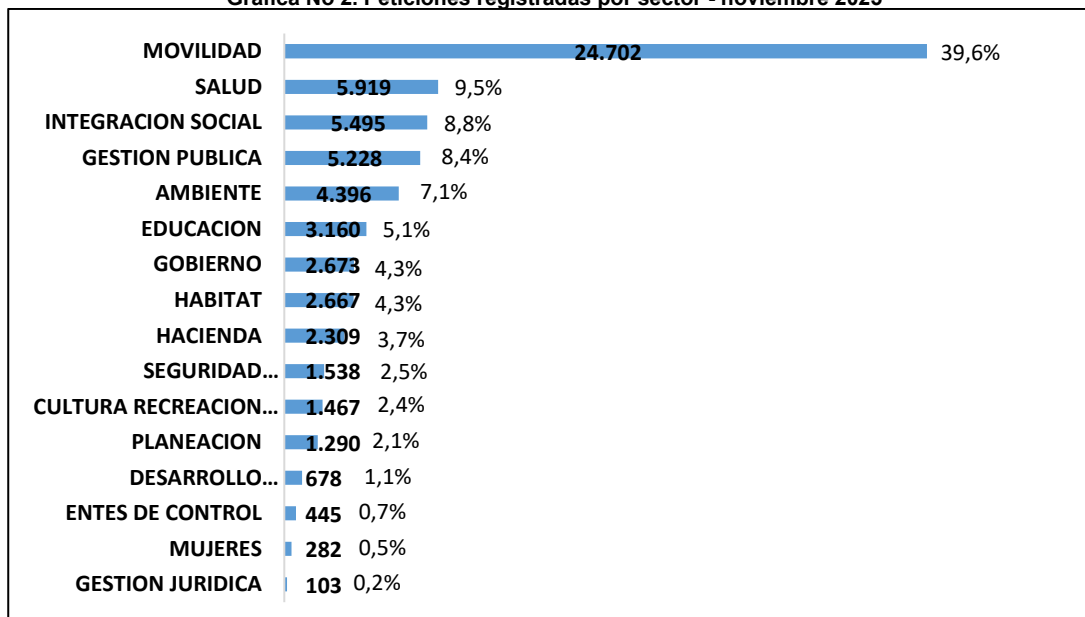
Gráfica No 2. Peticiones registradas por sector - noviembre 2023

| Sector | Peticiones | % |
|---|---|---|
| MOVILIDAD | 24.702 | 39,6% |
| SALUD | 5.919 | 9,5% |
| INTEGRACION SOCIAL | 5.495 | 8,8% |
| GESTION PUBLICA | 5.228 | 8,4% |
| AMBIENTE | 4.396 | 7,1% |
| EDUCACION | 3.160 | 5,1% |
| GOBIERNO | 2.673 | 4,3% |
| HABITAT | 2.667 | 4,3% |
| HACIENDA | 2.309 | 3,7% |
| SEGURIDAD... | 1.538 | 2,5% |
| CULTURA RECREACION... | 1.467 | 2,4% |
| PLANEACION | 1.290 | 2,1% |
| DESARROLLO... | 678 | 1,1% |
| ENTES DE CONTROL | 445 | 0,7% |
| MUJERES | 282 | 0,5% |
| GESTION JURIDICA | 103 | 0,2% |